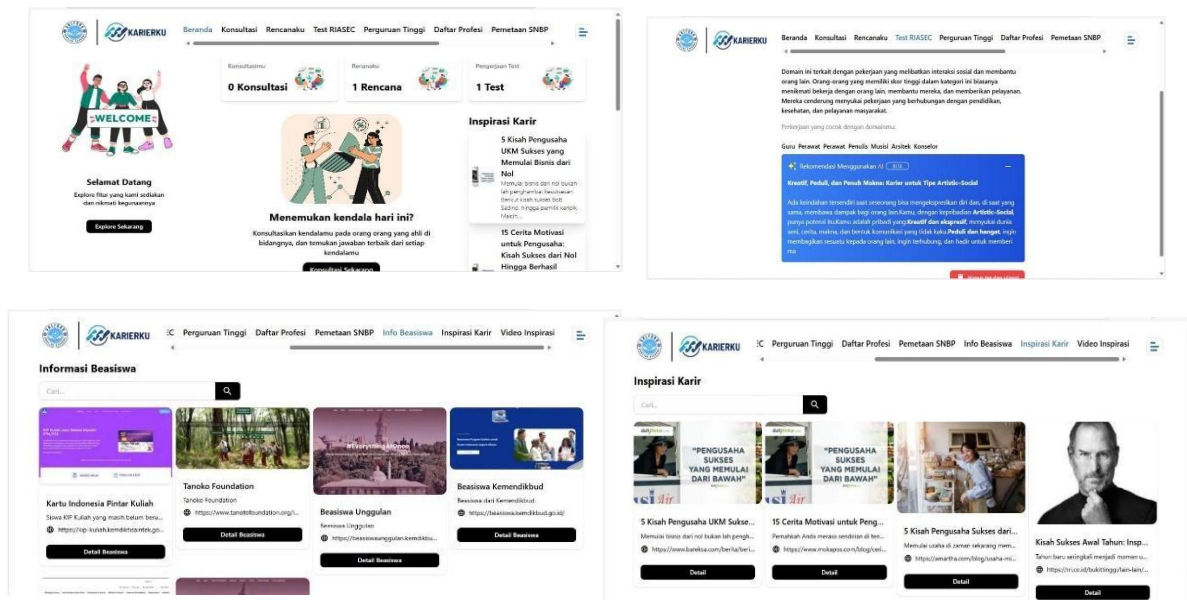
KARIERKU

Beranda Konsultasi Rencanaku Test RIASEC Perguruan Tinggi Daftar Profesi Pemetaan SNBP

WELCOME

Selamat Datang

Explore fitur yang kami sediakan dan nikmati begunaannya

Explore Sekarang

Konsultasimu
0 Konsultasi

Rencanaku
1 Rencana

Pengerjaan Test
1 Test

Menemukan kendala hari ini?

Konsultasikan kendalamu pada orang orang yang ahli di bidangnya, dan temukan jawaban terbaik dari setiap kendalamu

Konsultasi Sekarang

Inspirasi Karir

5 Kisah Pengusaha UKM Sukses yang Memulai Bisnis dari Nol

Memulai bisnis dari nol bukan lah penghambat kesuksesan. Berikut kisah sukses Bob Sadino, hingga pemilik kerajik Maicih...

15 Cerita Motivasi untuk Pengusaha: Kisah Sukses dari Nol Hingga Berhasil

KARIERKU

Beranda Konsultasi Rencanaku Test RIASEC Perguruan Tinggi Daftar Profesi Pemetaan SNBP

Domain ini terkait dengan pekerjaan yang melibatkan interaksi sosial dan membantu orang lain. Orang-orang yang memiliki skor tinggi dalam kategori ini biasanya menikmati bekerja dengan orang lain, membantu mereka, dan memberikan pelayanan. Mereka cenderung menyukai pekerjaan yang berhubungan dengan pendidikan, kesehatan, dan pelayanan masyarakat.

Pekerjaan yang cocok dengan domainmu:

Guru Perawat Perawat Penulis Musisi Arsitek Konselor

Rekomendasi Menggunakan AI BETA

Kreatif, Peduli, dan Penuh Makna: Karier untuk Tipe Artistic-Social

Ada keindahan tersendiri saat seseorang bisa mengekspresikan diri dan, di saat yang sama, membawa dampak bagi orang lain.Kamu, dengan kepribadian Artistic-Social, punya potensi itu.Kamu adalah pribadi yang Kreatif dan ekspresif, menyukai dunia seni, cerita, makna, dan bentuk komunikasi yang tidak kaku.Peduli dan hangat, ingin membagikan sesuatu kepada orang lain, ingin terhubung, dan hadir untuk member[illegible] ma.

KARIERKU

C Perguruan Tinggi Daftar Profesi Pemetaan SNBP Info Beasiswa Inspirasi Karir Video Inspirasi

Informasi Beasiswa

Cari...

Kartu Indonesia Pintar Kuliah
Siswa KIP Kuliah yang masih belum beru...
https://kip-kuliah.kemdiktisaintek.go...
Detail Beasiswa

Tanoko Foundation
Tanoko Foundation
https://www.tanotofoundation.org/i...
Detail Beasiswa

Beasiswa Unggulan
Beasiswa Unggulan
https://beasiswaunggulan.kemdikbu...
Detail Beasiswa

Beasiswa Kemendikbud
Beasiswa dari Kemendikbud
https://beasiswa.kemdikbud.go.id/
Detail Beasiswa

KARIERKU

C Perguruan Tinggi Daftar Profesi Pemetaan SNBP Info Beasiswa Inspirasi Karir Video Inspirasi

Inspirasi Karir

Cari...

"PENGUSAHA SUKSES YANG MEMULAI DARI BAWAH"

5 Kisah Pengusaha UKM Sukse...
Memulai bisnis dari nol bukan lah pengh...
https://www.bareksa.com/berita/beri...
Detail

"PENGUSAHA SUKSES YANG MEMULAI DARI BAWAH"

15 Cerita Motivasi untuk Peng...
Pemahkan Anda merasa sendirian di ten...
https://www.mokapos.com/blog/ceri...
Detail

5 Kisah Pengusaha Sukses dari...
Memulai usaha di zaman sekarang mem...
https://amartha.com/blog/usaha-mi...
Detail

Kisah Sukses Awal Tahun: Insp...
Tahun baru seringkali menjadi momen u...
https://ri.co.id/bukittinggi/lain-lain/...
Detail